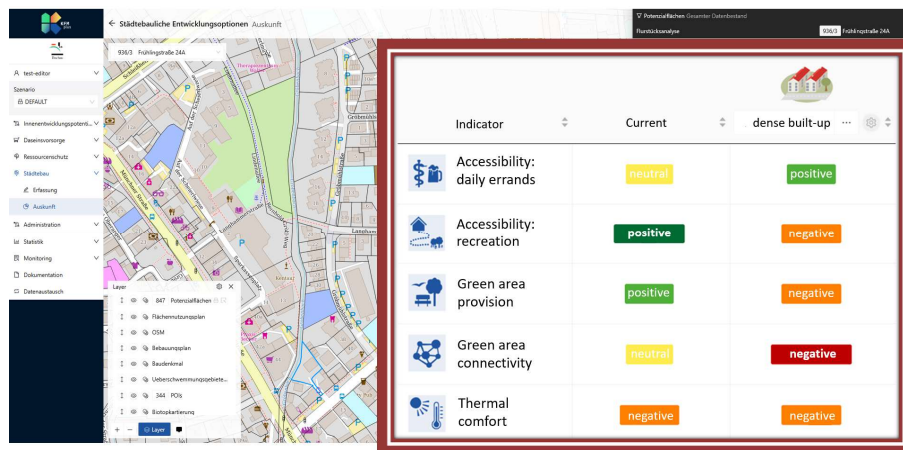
KPR

test-editor
Szenario
DEFAULT
Innenentwicklungspotenti...
Daseinsvorsorge
Ressourcenschutz
Städtebau
Erfassung
Auskunft
Administration
Statistik
Monitoring
Dokumentation
Datenaustausch

← Städtebauliche Entwicklungsoptionen Auskunft

936/3 Frühlingstraße 24A

Layer
847 Potenzialflächen
Flächennutzungsplan
OSM
Bebauungsplan
Baudenkmal
Ueberschwemmungsgebiete...
344 POIs
Biotopkartierung
+ − Layer

Potenzialflächen Gesamter Datenbestand
Flurstücksanalyse 936/3 Frühlingstraße 24A

| Indicator | Current | dense built-up |
|---|---|---|
| Accessibility: daily errands | neutral | positive |
| Accessibility: recreation | positive | negative |
| Green area provision | positive | negative |
| Green area connectivity | neutral | negative |
| Thermal comfort | negative | negative |